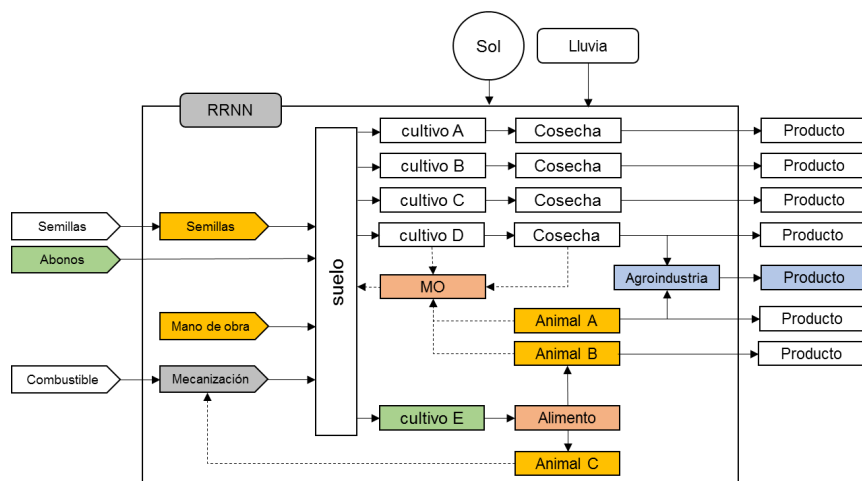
Sol
Lluvia
RRNN
Semillas
Semillas
Abonos
Mano de obra
Combustible
Mecanización
suelo
cultivo A
cultivo B
cultivo C
cultivo D
Cosecha
Cosecha
Cosecha
Cosecha
MO
Agroindustria
Animal A
Animal B
cultivo E
Alimento
Animal C
Producto
Producto
Producto
Producto
Producto
Producto
Producto